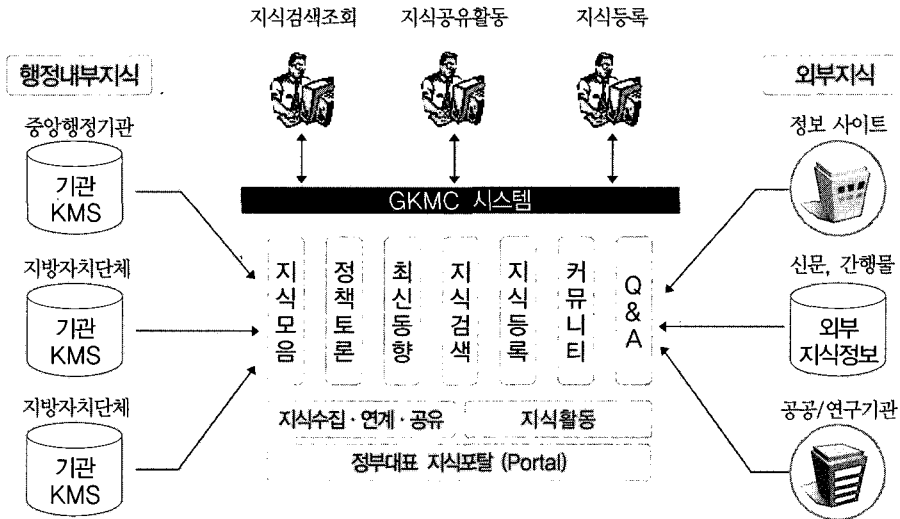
지식검색조회 지식공유활동 지식등록

행정내부지식

외부지식

중앙행정기관

기관 KMS

GKMC 시스템

정보 사이트

지방자치단체

기관 KMS

지식모음

정책토론

최신동향

지식검색

지식등록

커뮤니티

Q&A

신문, 간행물

외부 지식정보

지방자치단체

기관 KMS

지식수집 · 연계 · 공유

지식활동

정부대표 지식포탈 (Portal)

공공/연구기관